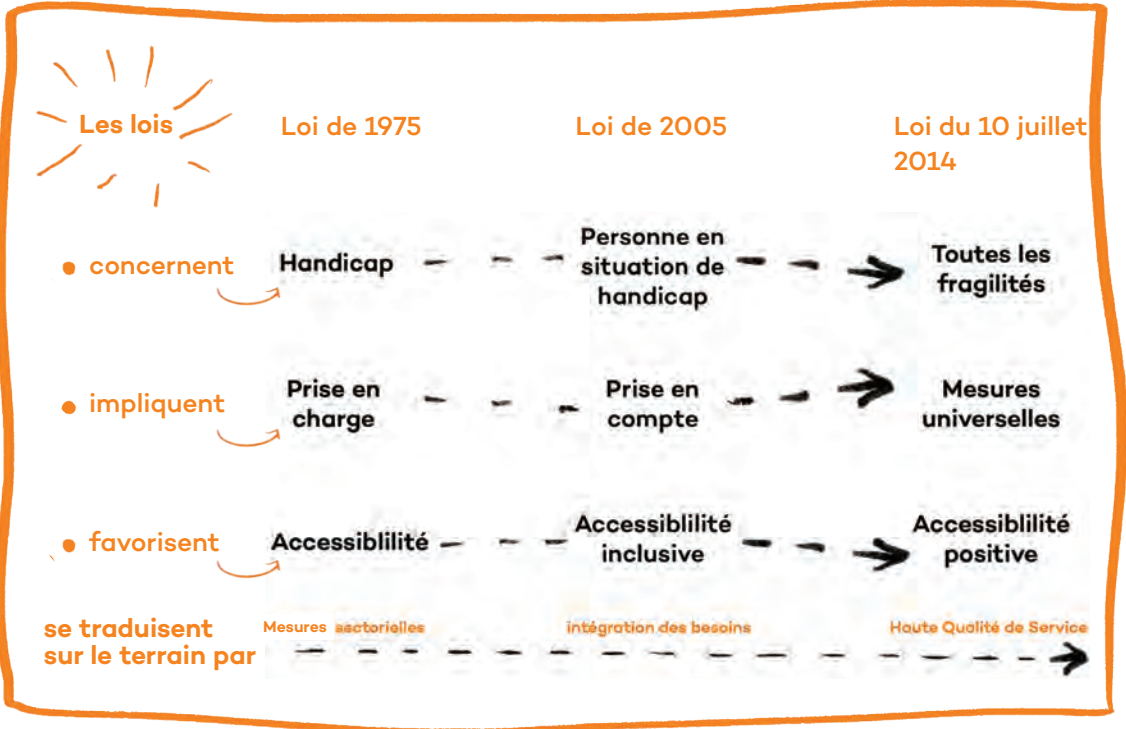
Les lois

Loi de 1975

Loi de 2005

Loi du 10 juillet 2014

• concernent

Handicap

Personne en situation de handicap

Toutes les fragilités

• impliquent

Prise en charge

Prise en compte

Mesures universelles

• favorisent

Accessiblilité

Accessiblilité inclusive

Accessiblilité positive

se traduisent sur le terrain par

Mesures sectorielles

intégration des besoins

Haute Qualité de Service